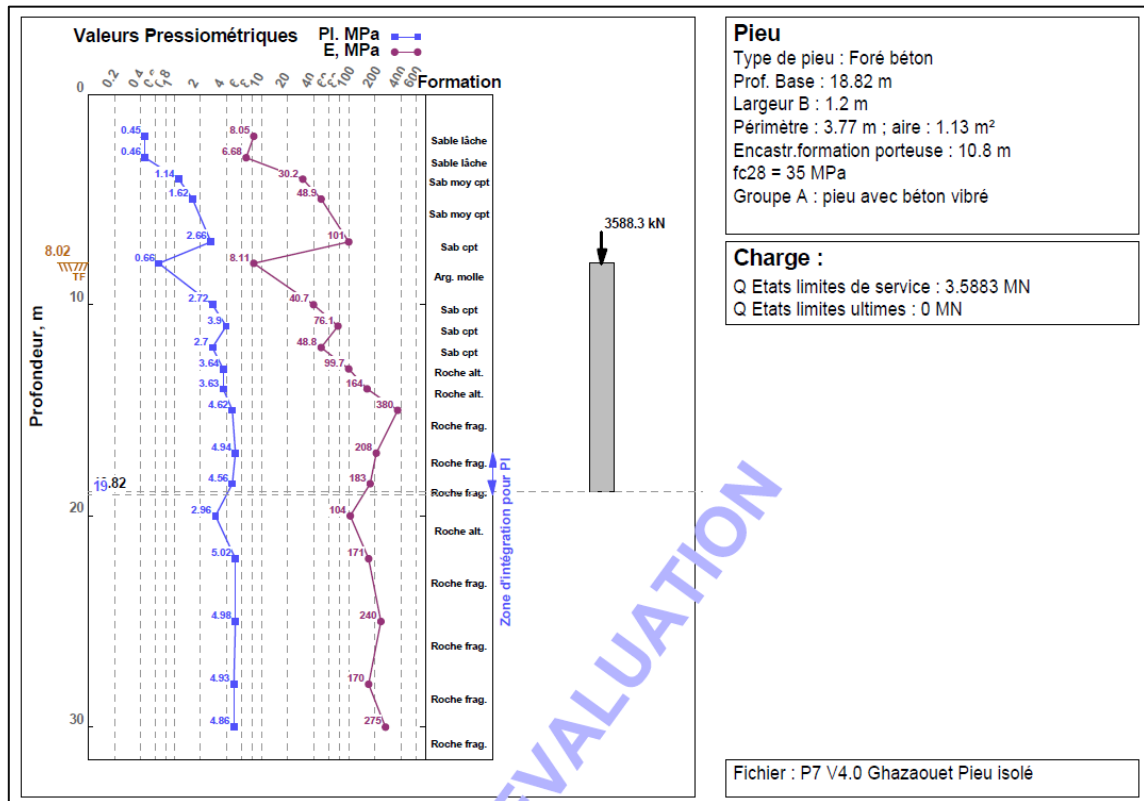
Valeurs Pressiométriques
Pl. MPa
E, MPa

0.2 0.4 0.6 0.8 1 2 4 6 8 10 20 40 60 80 100 200 400 600
Formation

0
10
20
30
Profondeur, m

8.02
TF

0.45 8.05 Sable lâche
0.46 6.68 Sable lâche
1.14 30.2 Sab moy cpt
1.62 48.9 Sab moy cpt
2.66 101 Sab cpt
0.66 8.11 Arg. molle
2.72 40.7 Sab cpt
3.9 76.1 Sab cpt
2.7 48.8 Sab cpt
3.64 99.7 Roche alt.
3.63 164 Roche alt.
4.62 380 Roche frag.
4.94 208 Roche frag.
4.56 183 Roche frag.
18.82
19
2.96 104 Roche alt.
5.02 171 Roche frag.
4.98 240 Roche frag.
4.93 170 Roche frag.
4.86 275 Roche frag.

Zone d'intégration pour Pl

3588.3 kN

Pieu
Type de pieu : Foré béton
Prof. Base : 18.82 m
Largeur B : 1.2 m
Périmètre : 3.77 m ; aire : 1.13 m²
Encastr.formation porteuse : 10.8 m
fc28 = 35 MPa
Groupe A : pieu avec béton vibré

Charge :
Q Etats limites de service : 3.5883 MN
Q Etats limites ultimes : 0 MN

Fichier : P7 V4.0 Ghazaouet Pieu isolé

EVALUATION